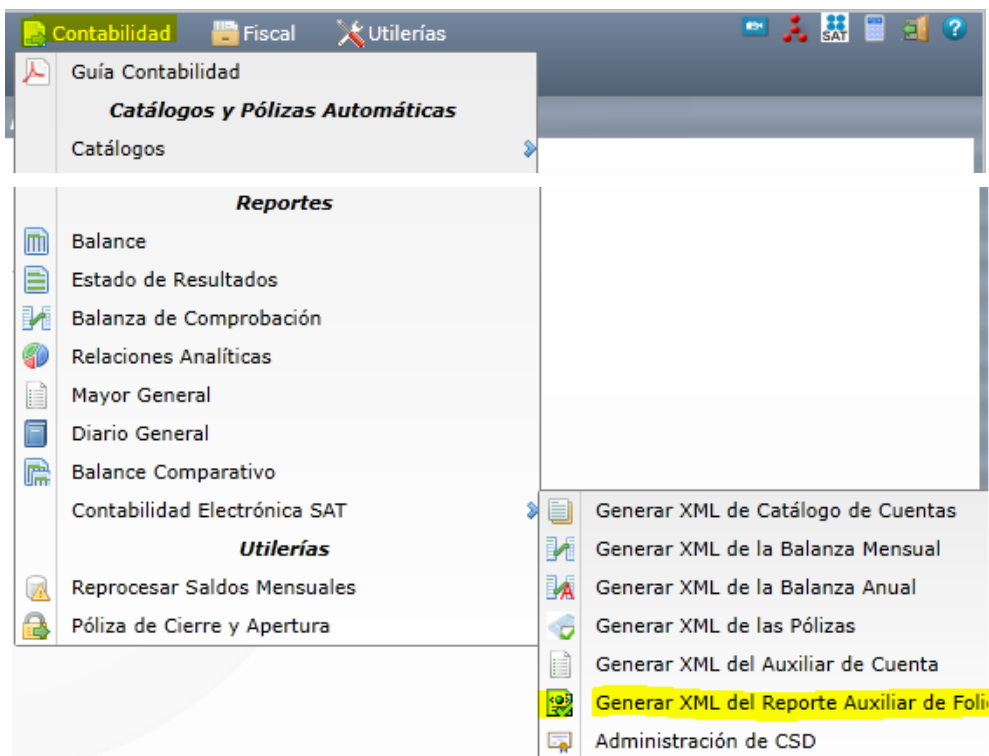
Contabilidad Fiscal Utilerías

SAT

Guía Contabilidad

Catálogos y Pólizas Automáticas

Catálogos

Reportes

Balance

Estado de Resultados

Balanza de Comprobación

Relaciones Analíticas

Mayor General

Diario General

Balance Comparativo

Contabilidad Electrónica SAT

Utilerías

Reprocesar Saldos Mensuales

Póliza de Cierre y Apertura

Generar XML de Catálogo de Cuentas

Generar XML de la Balanza Mensual

Generar XML de la Balanza Anual

Generar XML de las Pólizas

Generar XML del Auxiliar de Cuenta

Generar XML del Reporte Auxiliar de Foli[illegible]

Administración de CSD